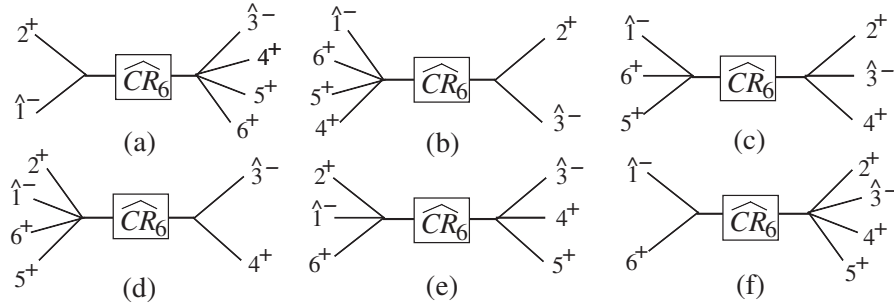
$2^+$
$\hat{1}^-$
$\widehat{CR}_6$
$\hat{3}^-$
$4^+$
$5^+$
$6^+$
(a)

$\hat{1}^-$
$6^+$
$5^+$
$4^+$
$\widehat{CR}_6$
$2^+$
$\hat{3}^-$
(b)

$\hat{1}^-$
$6^+$
$5^+$
$\widehat{CR}_6$
$2^+$
$\hat{3}^-$
$4^+$
(c)

$2^+$
$\hat{1}^-$
$6^+$
$5^+$
$\widehat{CR}_6$
$\hat{3}^-$
$4^+$
(d)

$2^+$
$\hat{1}^-$
$6^+$
$\widehat{CR}_6$
$\hat{3}^-$
$4^+$
$5^+$
(e)

$\hat{1}^-$
$6^+$
$\widehat{CR}_6$
$2^+$
$\hat{3}^-$
$4^+$
$5^+$
(f)